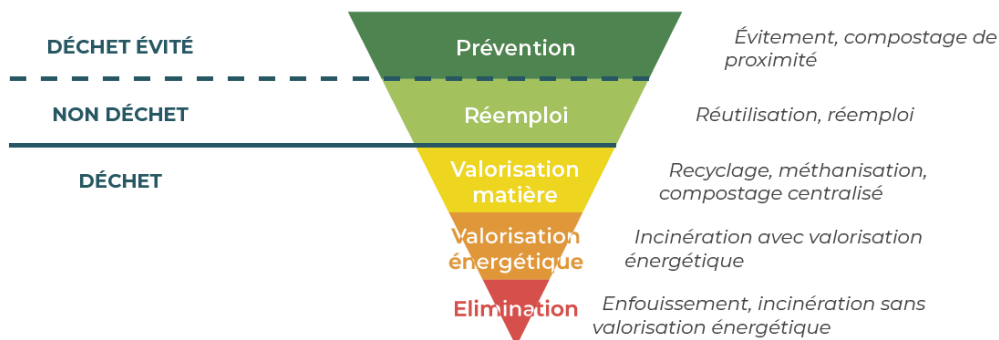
DÉCHET ÉVITÉ

Prévention

Évitement, compostage de proximité

NON DÉCHET

Réemploi

Réutilisation, réemploi

DÉCHET

Valorisation matière

Recyclage, méthanisation, compostage centralisé

Valorisation énergétique

Incinération avec valorisation énergétique

Elimination

Enfouissement, incinération sans valorisation énergétique